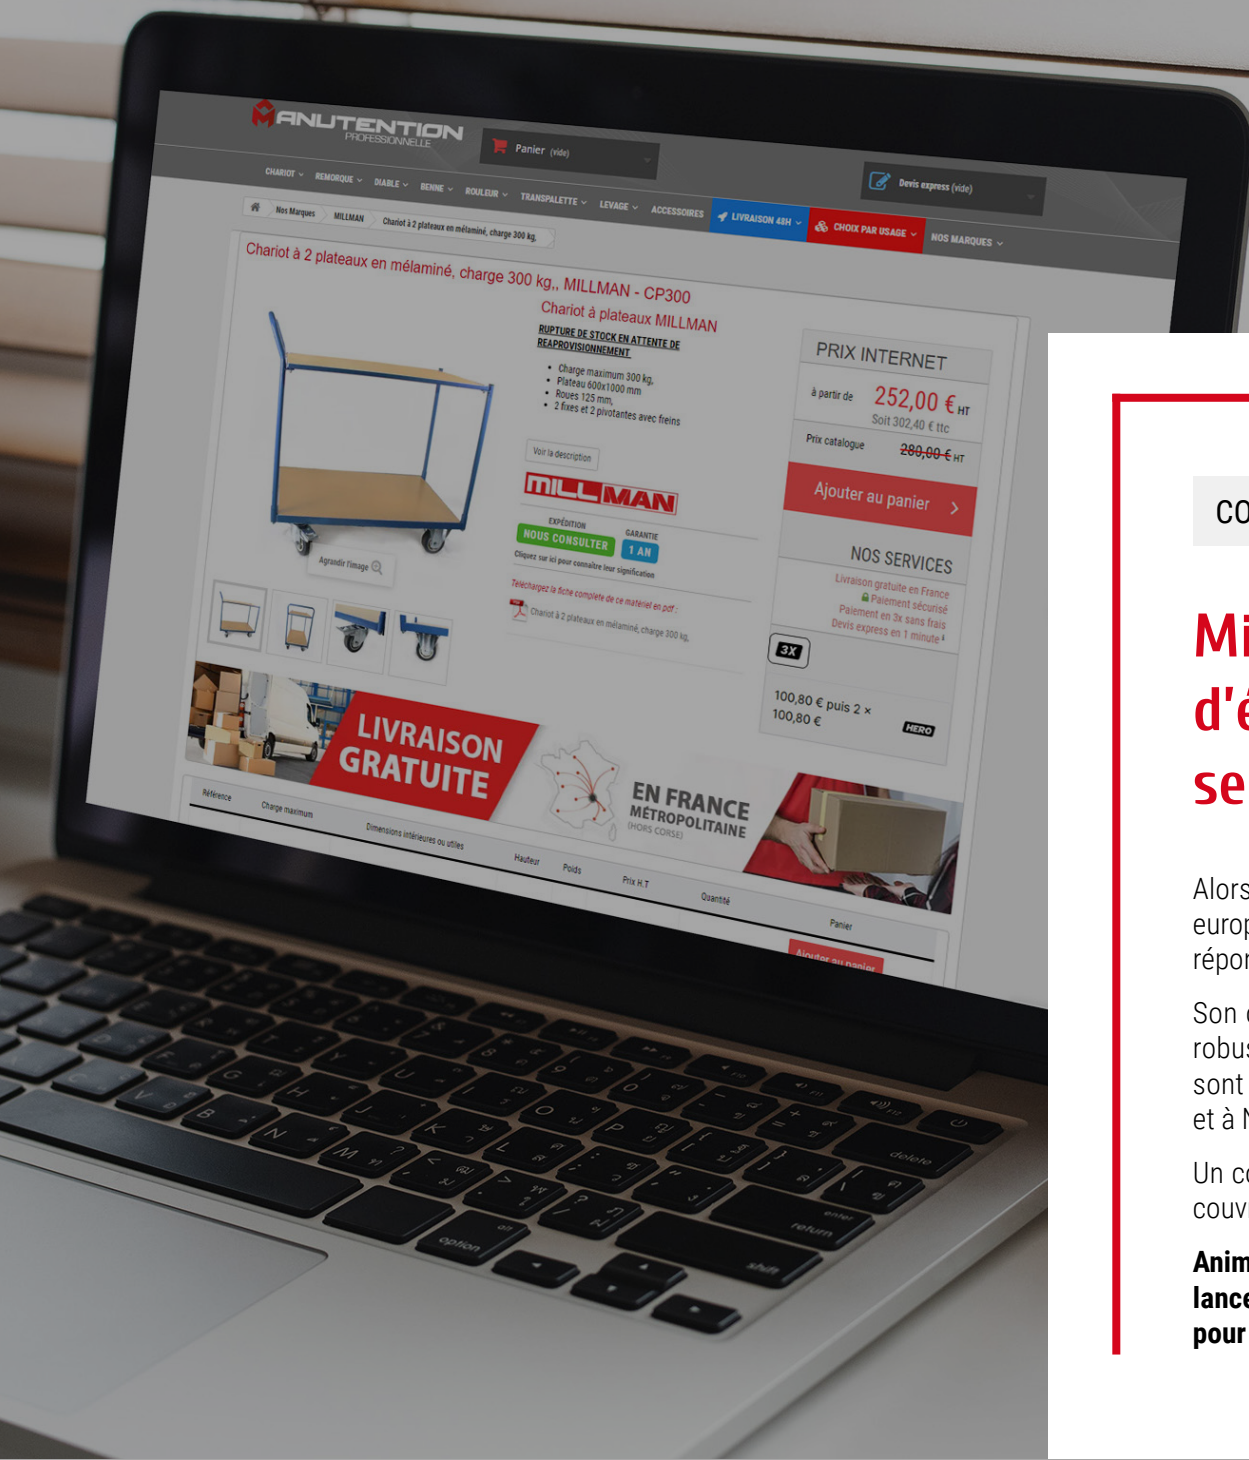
MANUTENTION PROFESSIONNELLE

Panier (vide)

Devis express (vide)

CHARIOT REMORQUE DIABLE BENNE ROULEUR TRANSPALETTE LEVAGE ACCESSOIRES LIVRAISON 48H CHOIX PAR USAGE NOS MARQUES

Nos Marques MILLMAN Chariot à 2 plateaux en mélaminé, charge 300 kg,

Chariot à 2 plateaux en mélaminé, charge 300 kg,, MILLMAN - CP300

Chariot à plateaux MILLMAN

RUPTURE DE STOCK EN ATTENTE DE REAPROVISIONNEMENT

- Charge maximum 300 kg,
- Plateau 600x1000 mm
- Roues 125 mm,
- 2 fixes et 2 pivotantes avec freins

Voir la description

MILLMAN

EXPÉDITION NOUS CONSULTER

GARANTIE 1 AN

Cliquez sur ici pour connaître leur signification

Téléchargez la fiche complète de ce matériel en pdf :

Chariot à 2 plateaux en mélaminé, charge 300 kg,

Agrandir l'image

PRIX INTERNET

à partir de 252,00 € HT

Soit 302,40 € ttc

Prix catalogue 280,00 € HT

Ajouter au panier

NOS SERVICES

Livraison gratuite en France

Paiement sécurisé

Paiement en 3x sans frais

Devis express en 1 minute

3X

100,80 € puis 2 × 100,80 €

HERO

LIVRAISON GRATUITE

EN FRANCE MÉTROPOLITAINE (HORS CORSE)

Référence Charge maximum Dimensions intérieures ou utiles Hauteur Poids Prix H.T Quantité Panier

Ajouter au panier

CO

Mi
d'é
se

Alors
europ
répon

Son
robus
sont
et à N

Un c
couv

Anim
lance
pour